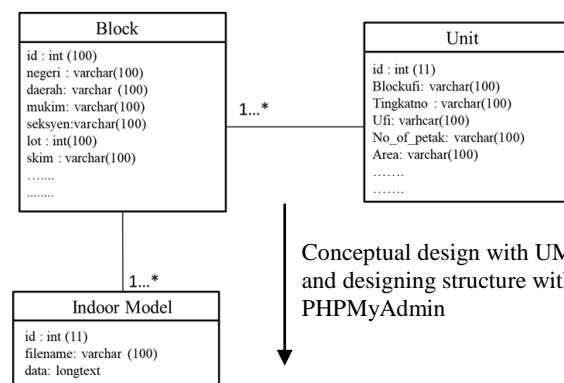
Block

id : int (100)
negeri : varchar(100)
daerah: varchar (100)
mukim: varchar(100)
seksyen:varchar(100)
lot : int(100)
skim : varchar(100)
…...
........

1...*

Unit

id : int (11)
Blockufi: varchar(100)
Tingkatno : varchar(100)
Ufi: varhcar(100)
No_of_petak: varchar(100)
Area: varchar(100)
…….
…….

1...*

Indoor Model

id : int (11)
filename: varchar (100)
data: longtext

Conceptual design with UM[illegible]
and designing structure wit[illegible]
PHPMyAdmin